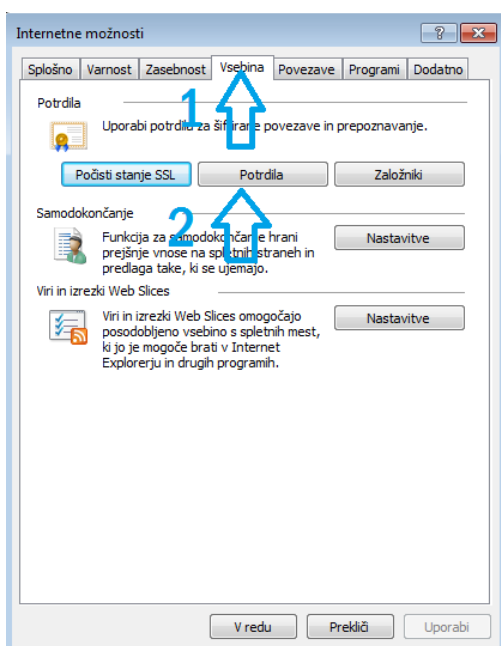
Internetne možnosti

?

Splošno | Varnost | Zasebnost | Vsebina | Povezave | Programi | Dodatno

Potrdila

Uporabi potrdila za šifrirane povezave in prepoznavanje.

Počisti stanje SSL | Potrdila | Založniki

Samodokončanje

Funkcija za samodokončanje hrani prejšnje vnose na spletnih straneh in predlaga take, ki se ujemajo.

Nastavitve

Viri in izrezki Web Slices

Viri in izrezki Web Slices omogočajo posodobljeno vsebino s spletnih mest, ki jo je mogoče brati v Internet Explorerju in drugih programih.

Nastavitve

1

2

V redu | Prekliči | Uporabi